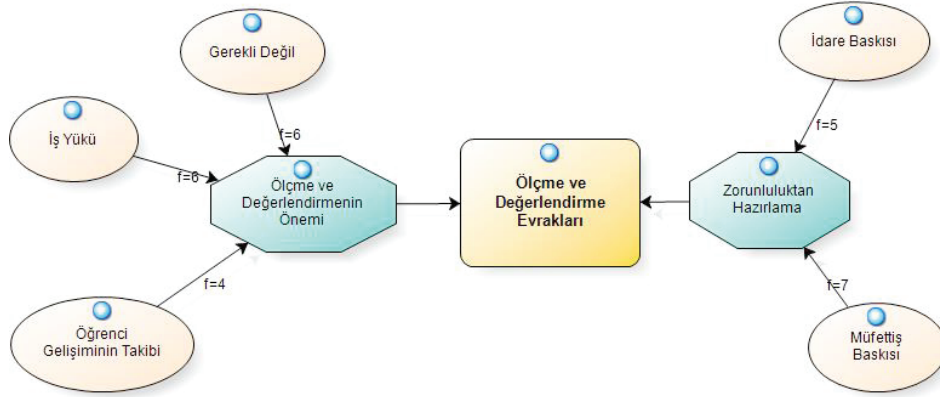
Gerekli Değil

f=6

İş Yükü

f=6

Ölçme ve Değerlendirmenin Önemi

f=4

Öğrenci Gelişiminin Takibi

Ölçme ve Değerlendirme Evrakları

İdare Baskısı

f=5

Zorunluluktan Hazırlama

f=7

Müfettiş Baskısı